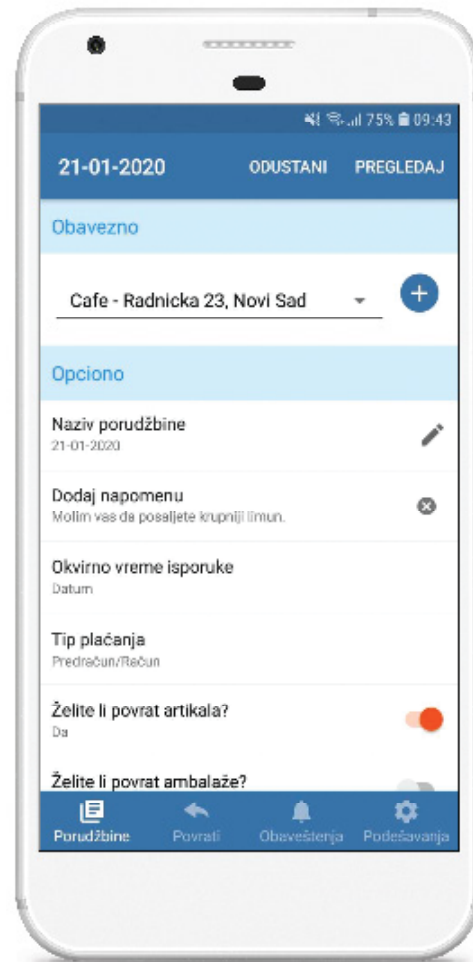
75% 09:43

21-01-2020 ODUSTANI PREGLEDAJ

Obavezno

Cafe - Radnicka 23, Novi Sad

Opciono

Naziv porudžbine
21-01-2020

Dodaj napomenu
Molim vas da posaljete krupniji limun.

Okvirno vreme isporuke
Datum

Tip plaćanja
Predračun/Račun

Želite li povrat artikala?
Da

Želite li povrat ambalaže?

Porudžbine Povrati Obaveštenja Podešavanja